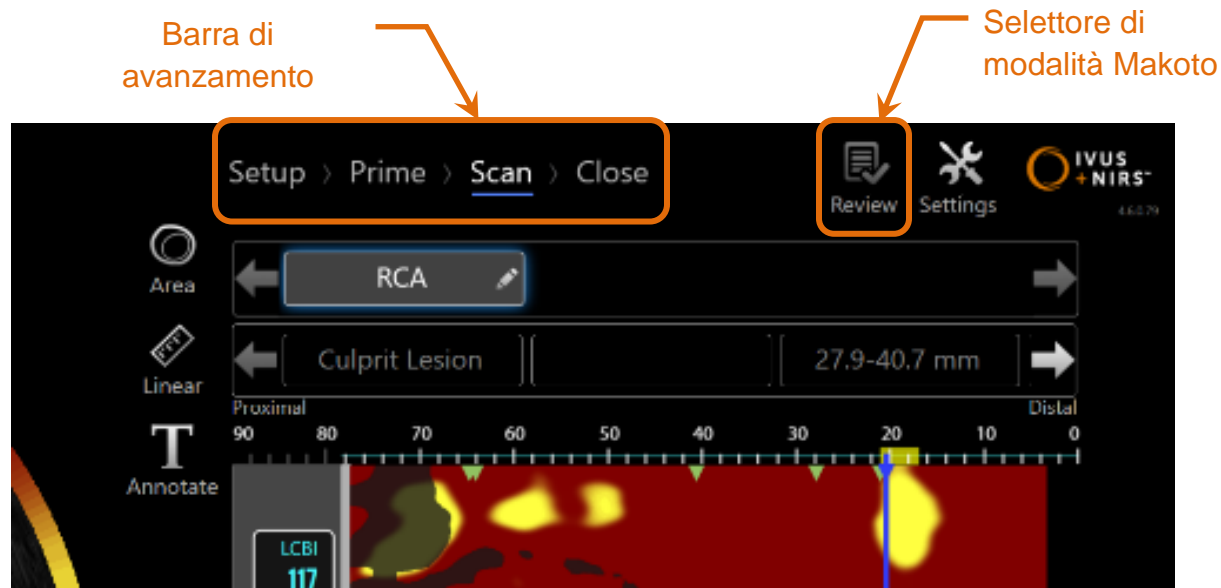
Barra di avanzamento

Selettore di modalità Makoto

Setup 〉 Prime 〉 Scan 〉 Close

Review

Settings

IVUS +NIRS™

4.6.0.79

Area

RCA

Linear

Culprit Lesion

27.9-40.7 mm

Proximal

Distal

90 80 70 60 50 40 30 20 10 0

Annotate

LCBI

117